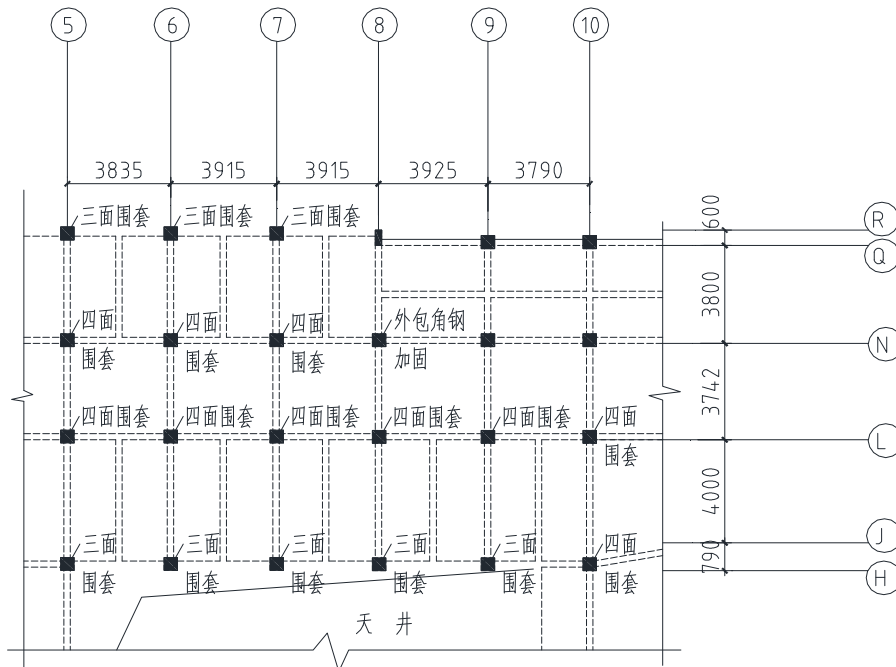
5
6
7
8
9
10

3835
3915
3915
3925
3790

三面围套
三面围套
三面围套

四面围套
四面围套
四面围套
外包角钢加固

四面围套
四面围套
四面围套
四面围套
四面围套
四面围套

三面围套
三面围套
三面围套
三面围套
三面围套
四面围套

天 井

600
3800
3742
4000
790

R
Q
N
L
J
H